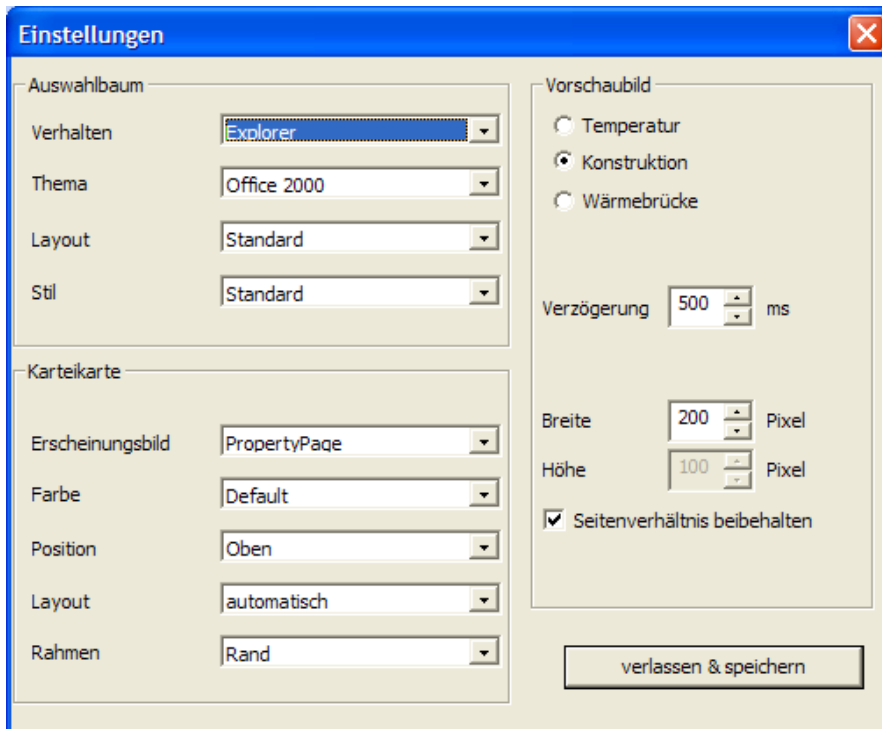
Einstellungen

Auswahlbaum

Verhalten Explorer

Thema Office 2000

Layout Standard

Stil Standard

Karteikarte

Erscheinungsbild PropertyPage

Farbe Default

Position Oben

Layout automatisch

Rahmen Rand

Vorschaubild

Temperatur

Konstruktion

Wärmebrücke

Verzögerung 500 ms

Breite 200 Pixel

Höhe 100 Pixel

Seitenverhältnis beibehalten

verlassen & speichern